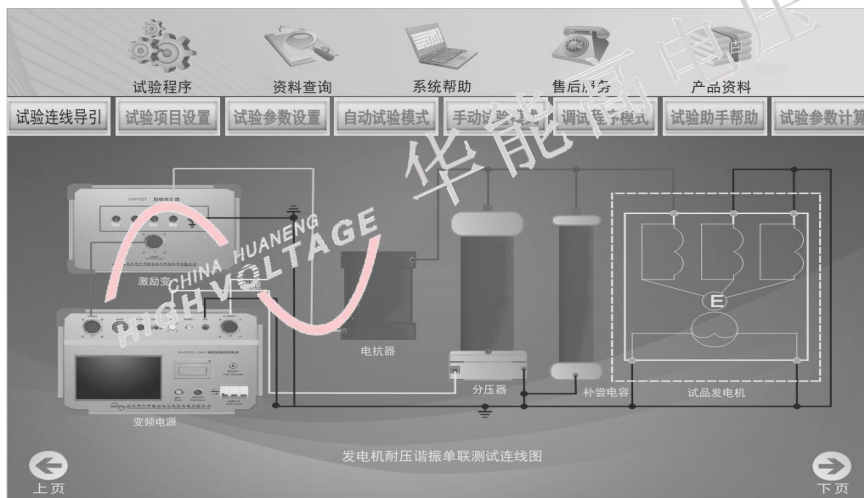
试验程序
资料查询
系统帮助
售后服务
产品资料

试验连线导引
试验项目设置
试验参数设置
自动试验模式
手动试验模式
调试程序模式
试验助手帮助
试验参数计算

华能高电压
CHINA HUANENG HIGH VOLTAGE

激励变
电抗器
分压器
补偿电容
试品发电机
E
变频电源

发电机耐压谐振单联测试连线图

上页
下页